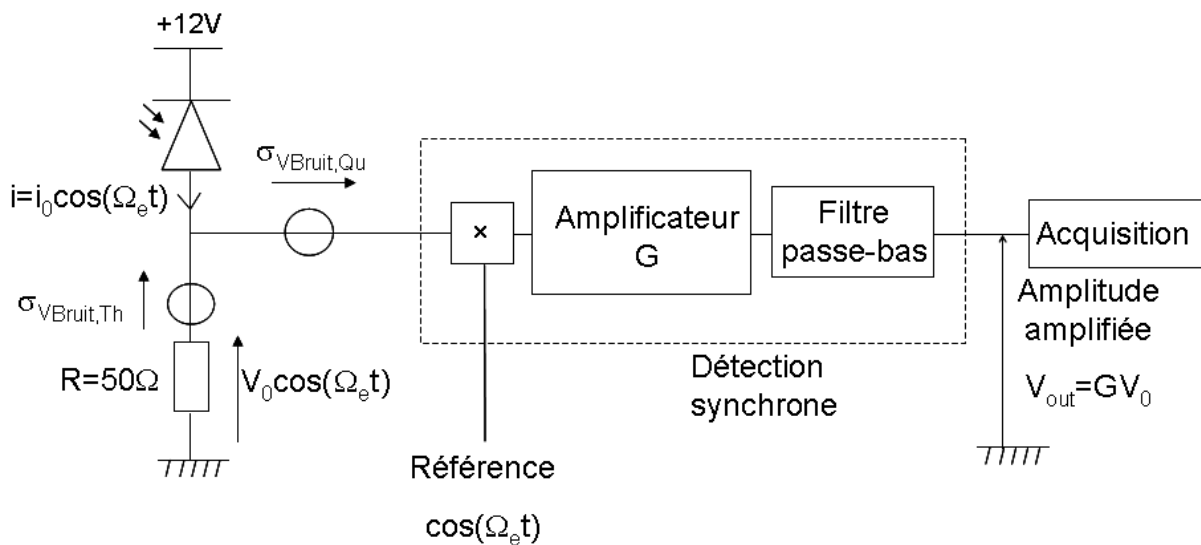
+12V

$\sigma_{VBruit,Qu}$

$i=i_0\cos(\Omega_e t)$

×

Amplificateur G

Filtre passe-bas

Acquisition

$\sigma_{VBruit,Th}$

Amplitude amplifiée

$R=50\Omega$

$V_0\cos(\Omega_e t)$

Détection synchrone

$V_{out}=GV_0$

Référence

$\cos(\Omega_e t)$